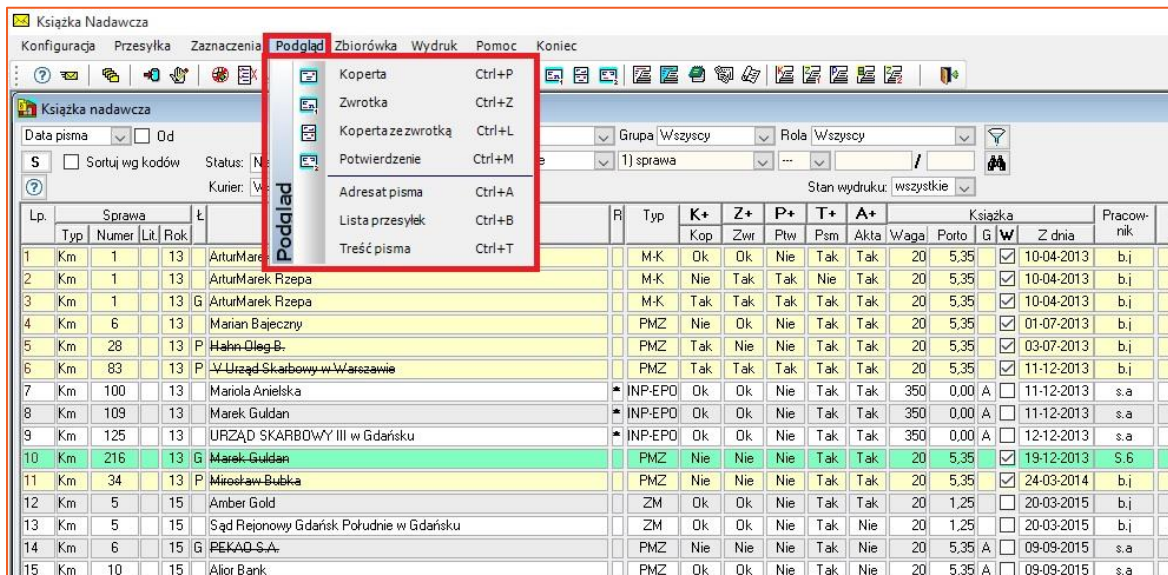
Książka Nadawcza

Konfiguracja Przesyłka Zaznaczenia Podgląd Zbiorówka Wydruk Pomoc Koniec

Książka nadawcza

Data pisma Od

S Sortuj wg kodów Status: N Kurier: W

Grupa Wszyscy Rola Wszyscy

1) sprawa

Stan wydruku: wszystkie

Podgląd

Koperta Ctrl+P
Zwrotka Ctrl+Z
Koperta ze zwrotką Ctrl+L
Potwierdzenie Ctrl+M
Adresat pisma Ctrl+A
Lista przesyłek Ctrl+B
Treść pisma Ctrl+T

| Lp. | Typ | Numer | Lit. | Rok | Ł | | R | Typ | K+ Kop | Z+ Zwr | P+ Ptw | T+ Psm | A+ Akta | Waga | Porto | G | W | Z dnia | Pracownik |
|---|---|---|---|---|---|---|---|---|---|---|---|---|---|---|---|---|---|---|---|
| 1 | Km | 1 | | 13 | | ArturMare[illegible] | | M-K | Ok | Ok | Nie | Tak | Tak | 20 | 5,35 | | ☑ | 10-04-2013 | b.j |
| 2 | Km | 1 | | 13 | | ArturMarek Rzepa | | M-K | Nie | Tak | Tak | Nie | Tak | 20 | 5,35 | | ☑ | 10-04-2013 | b.j |
| 3 | Km | 1 | | 13 | G | ArturMarek Rzepa | | M-K | Tak | Tak | Tak | Tak | Tak | 20 | 5,35 | | ☑ | 10-04-2013 | b.j |
| 4 | Km | 6 | | 13 | | Marian Bajeczny | | PMZ | Nie | Ok | Nie | Tak | Tak | 20 | 5,35 | | ☑ | 01-07-2013 | b.j |
| 5 | Km | 28 | | 13 | P | Hahn Oleg B. | | PMZ | Tak | Nie | Nie | Tak | Tak | 20 | 5,35 | | ☑ | 03-07-2013 | b.j |
| 6 | Km | 83 | | 13 | P | V Urząd Skarbowy w Warszawie | | PMZ | Tak | Tak | Tak | Tak | Tak | 20 | 5,35 | | ☑ | 11-12-2013 | b.j |
| 7 | Km | 100 | | 13 | | Mariola Anielska | * | INP-EPO | Ok | Ok | Nie | Tak | Tak | 350 | 0,00 | A | ☐ | 11-12-2013 | s.a |
| 8 | Km | 109 | | 13 | | Marek Guldan | * | INP-EPO | Ok | Ok | Nie | Tak | Tak | 350 | 0,00 | A | ☐ | 11-12-2013 | s.a |
| 9 | Km | 125 | | 13 | | URZĄD SKARBOWY III w Gdańsku | * | INP-EPO | Ok | Ok | Nie | Tak | Tak | 350 | 0,00 | A | ☐ | 12-12-2013 | s.a |
| 10 | Km | 216 | | 13 | G | Marek Guldan | | PMZ | Nie | Nie | Nie | Tak | Tak | 20 | 5,35 | | ☑ | 19-12-2013 | S.6 |
| 11 | Km | 34 | | 13 | P | Mirosław Bubka | | PMZ | Nie | Nie | Nie | Tak | Tak | 20 | 5,35 | | ☑ | 24-03-2014 | b.j |
| 12 | Km | 5 | | 15 | | Amber Gold | | ZM | Ok | Ok | Nie | Tak | Tak | 20 | 1,25 | | ☐ | 20-03-2015 | b.j |
| 13 | Km | 5 | | 15 | | Sąd Rejonowy Gdańsk Południe w Gdańsku | | ZM | Ok | Ok | Nie | Tak | Nie | 20 | 1,25 | | ☐ | 20-03-2015 | b.j |
| 14 | Km | 6 | | 15 | G | PEKAO S.A. | | PMZ | Nie | Nie | Nie | Tak | Tak | 20 | 5,35 | A | ☐ | 09-09-2015 | s.a |
| 15 | Km | 10 | | 15 | | Alior Bank | | PMZ | Ok | Ok | Nie | Tak | Nie | 20 | 5,35 | A | ☐ | 09-09-2015 | s.a |